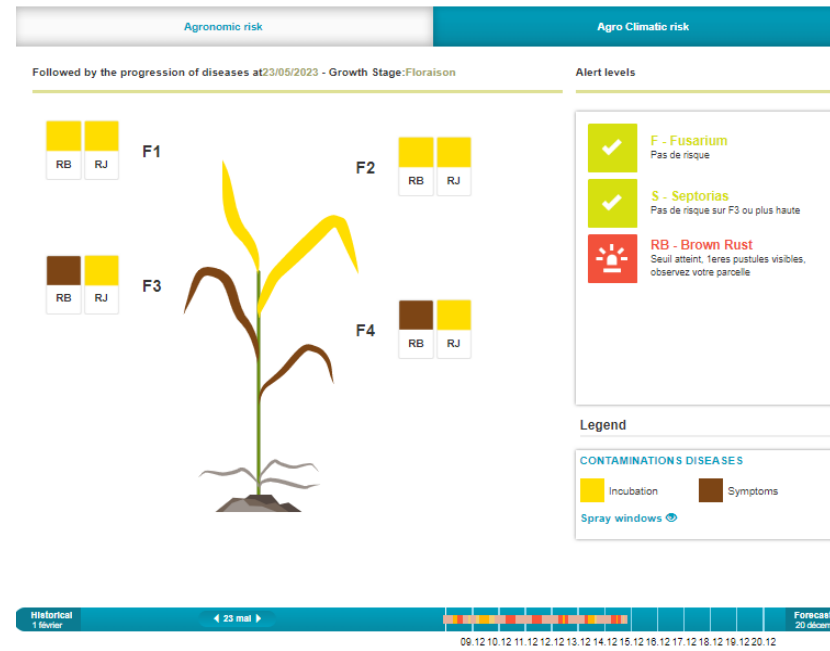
Agronomic risk

Agro Climatic risk

Followed by the progression of diseases at23/05/2023 - Growth Stage:Floraison

Alert levels

RB RJ F1

F2 RB RJ

RB RJ F3

F4 RB RJ

F - Fusarium
Pas de risque

S - Septorias
Pas de risque sur F3 ou plus haute

RB - Brown Rust
Seuil atteint, 1eres pustules visibles, observez votre parcelle

Legend

CONTAMINATIONS DISEASES

Incubation

Symptoms

Spray windows

Historical
1 février

23 mai

Forecast
20 décem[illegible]

09.12 10.12 11.12 12.12 13.12 14.12 15.12 16.12 17.12 18.12 19.12 20.12